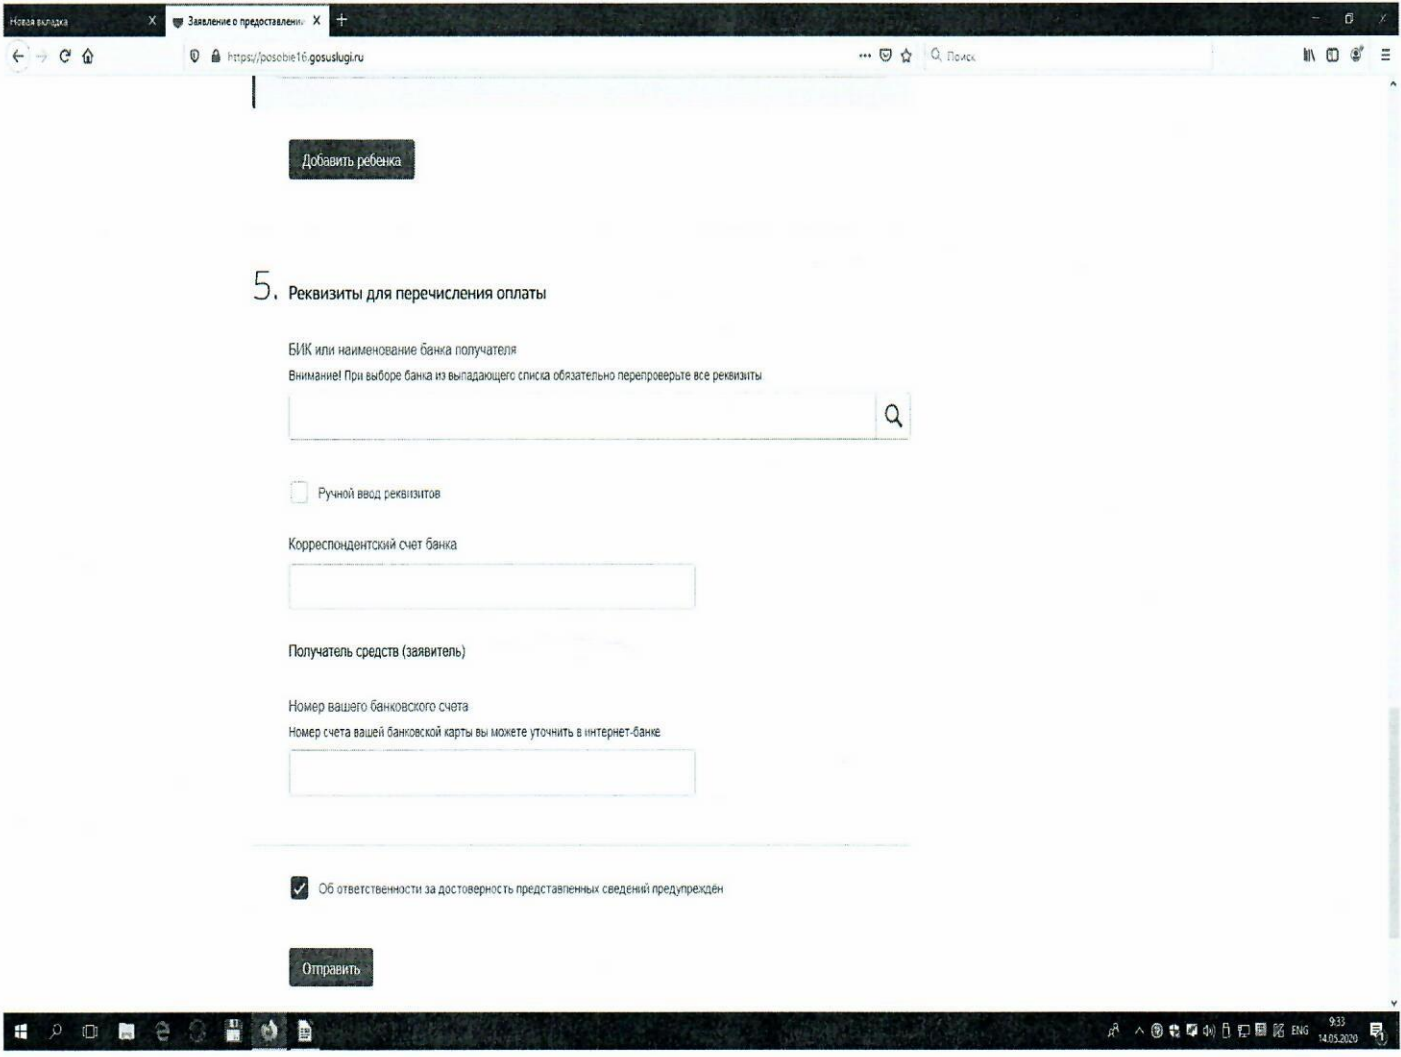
Новая вкладка
Заявление о предоставлени
https://posobie16.gosuslugi.ru
Поиск

Добавить ребенка

5. Реквизиты для перечисления оплаты

БИК или наименование банка получателя
Внимание! При выборе банка из выпадающего списка обязательно перепроверьте все реквизиты

Ручной ввод реквизитов

Корреспондентский счет банка

Получатель средств (заявитель)

Номер вашего банковского счета
Номер счета вашей банковской карты вы можете уточнить в интернет-банке

Об ответственности за достоверность представленных сведений предупрежден

Отправить

ENG 9:33 14.05.2020